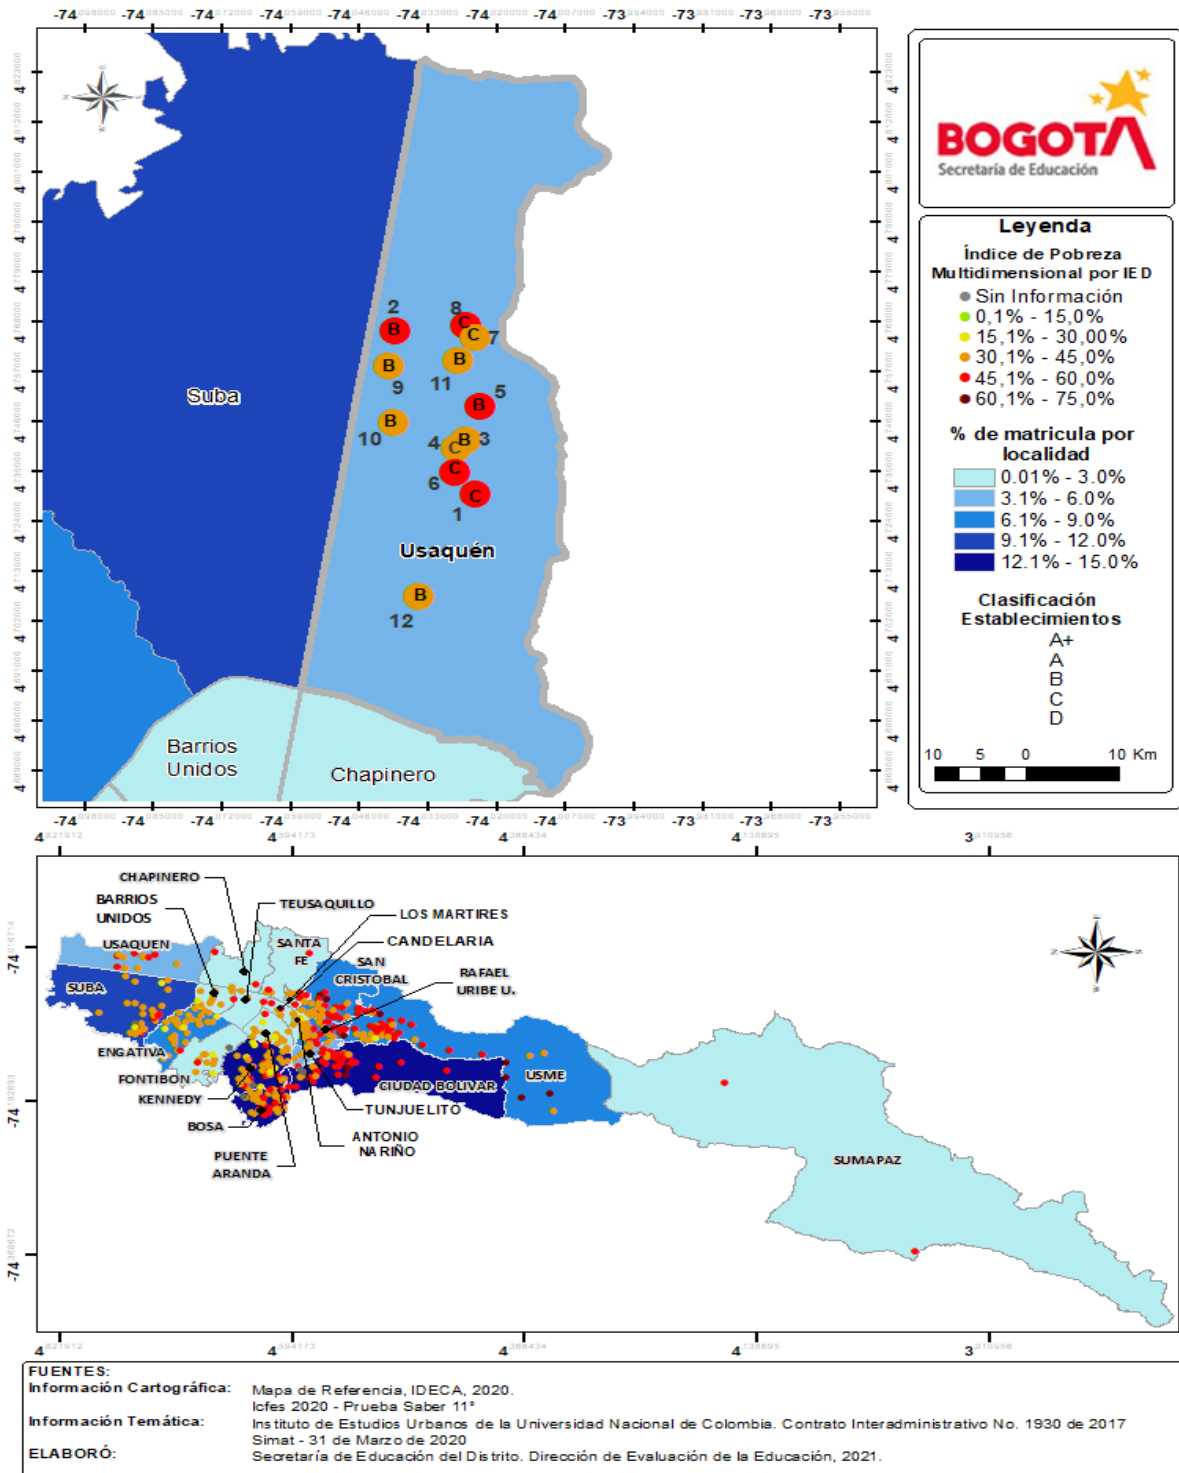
-74 -74 -74 -74 -74 -74 -74 -74 -73 -73 -73 -73

Suba

Usaquén

Barrios Unidos

Chapinero

2 B
8 C
C 7
B 9
B 11
B 5
B 10
4 C
B 3
C 6
C 1
B 12

-74 -74 -74 -74 -74 -74 -74 -74 -73 -73 -73 -73

BOGOTA
Secretaría de Educación

Leyenda

Índice de Pobreza Multidimensional por IED
Sin Información
0,1% - 15,0%
15,1% - 30,00%
30,1% - 45,0%
45,1% - 60,0%
60,1% - 75,0%

% de matricula por localidad
0.01% - 3.0%
3.1% - 6.0%
6.1% - 9.0%
9.1% - 12.0%
12.1% - 15.0%

Clasificación Establecimientos
A+
A
B
C
D

10 5 0 10 Km

4 4 4 4 3

CHAPINERO
BARRIOS UNIDOS
TEUSAQUILLO
LOS MARTIRES
CANDELARIA
USAQUEN
SANTA FE
SAN CRISTOBAL
RAFAEL URIBE U.
SUBA
ENGATIVA
FONTIBON
KENNEDY
BOSA
PUENTE ARANDA
CIUDAD BOLIVAR
USME
TUNJUELITO
ANTONIO NARIÑO
SUMAPAZ

-74
-74
-74

4 4 4 4 3

FUENTES:
Información Cartográfica: Mapa de Referencia, IDECA, 2020.
Icfes 2020 - Prueba Saber 11°
Información Temática: Instituto de Estudios Urbanos de la Universidad Nacional de Colombia. Contrato Interadministrativo No. 1930 de 2017
Simat - 31 de Marzo de 2020
ELABORÓ: Secretaría de Educación del Distrito. Dirección de Evaluación de la Educación, 2021.